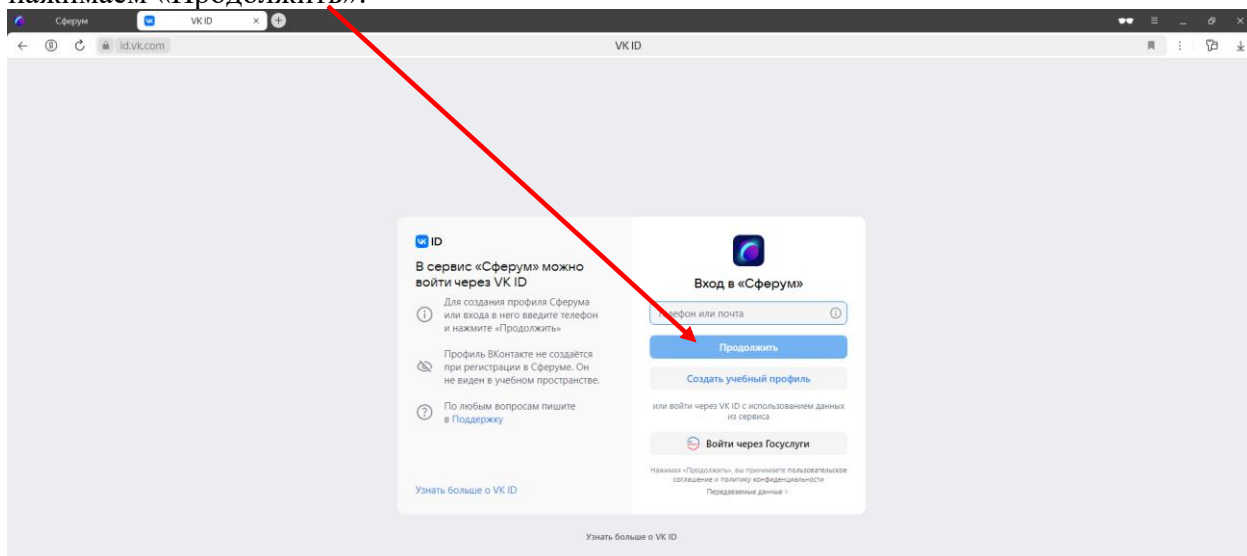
нажимаем «Продолжить».

Сферум
VK ID
id.vk.com
VK ID

ID
В сервис «Сферум» можно войти через VK ID
Для создания профиля Сферума или входа в него введите телефон и нажмите «Продолжить»
Профиль ВКонтакте не создаётся при регистрации в Сферуме. Он не виден в учебном пространстве.
По любым вопросам пишите в Поддержку
Узнать больше о VK ID

Вход в «Сферум»
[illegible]ефон или почта
Продолжить
Создать учебный профиль
или войти через VK ID с использованием данных из сервиса
Войти через Госуслуги
Нажимая «Продолжить», вы принимаете пользовательское соглашение и политику конфиденциальности
Передаваемые данные >

Узнать больше о VK ID